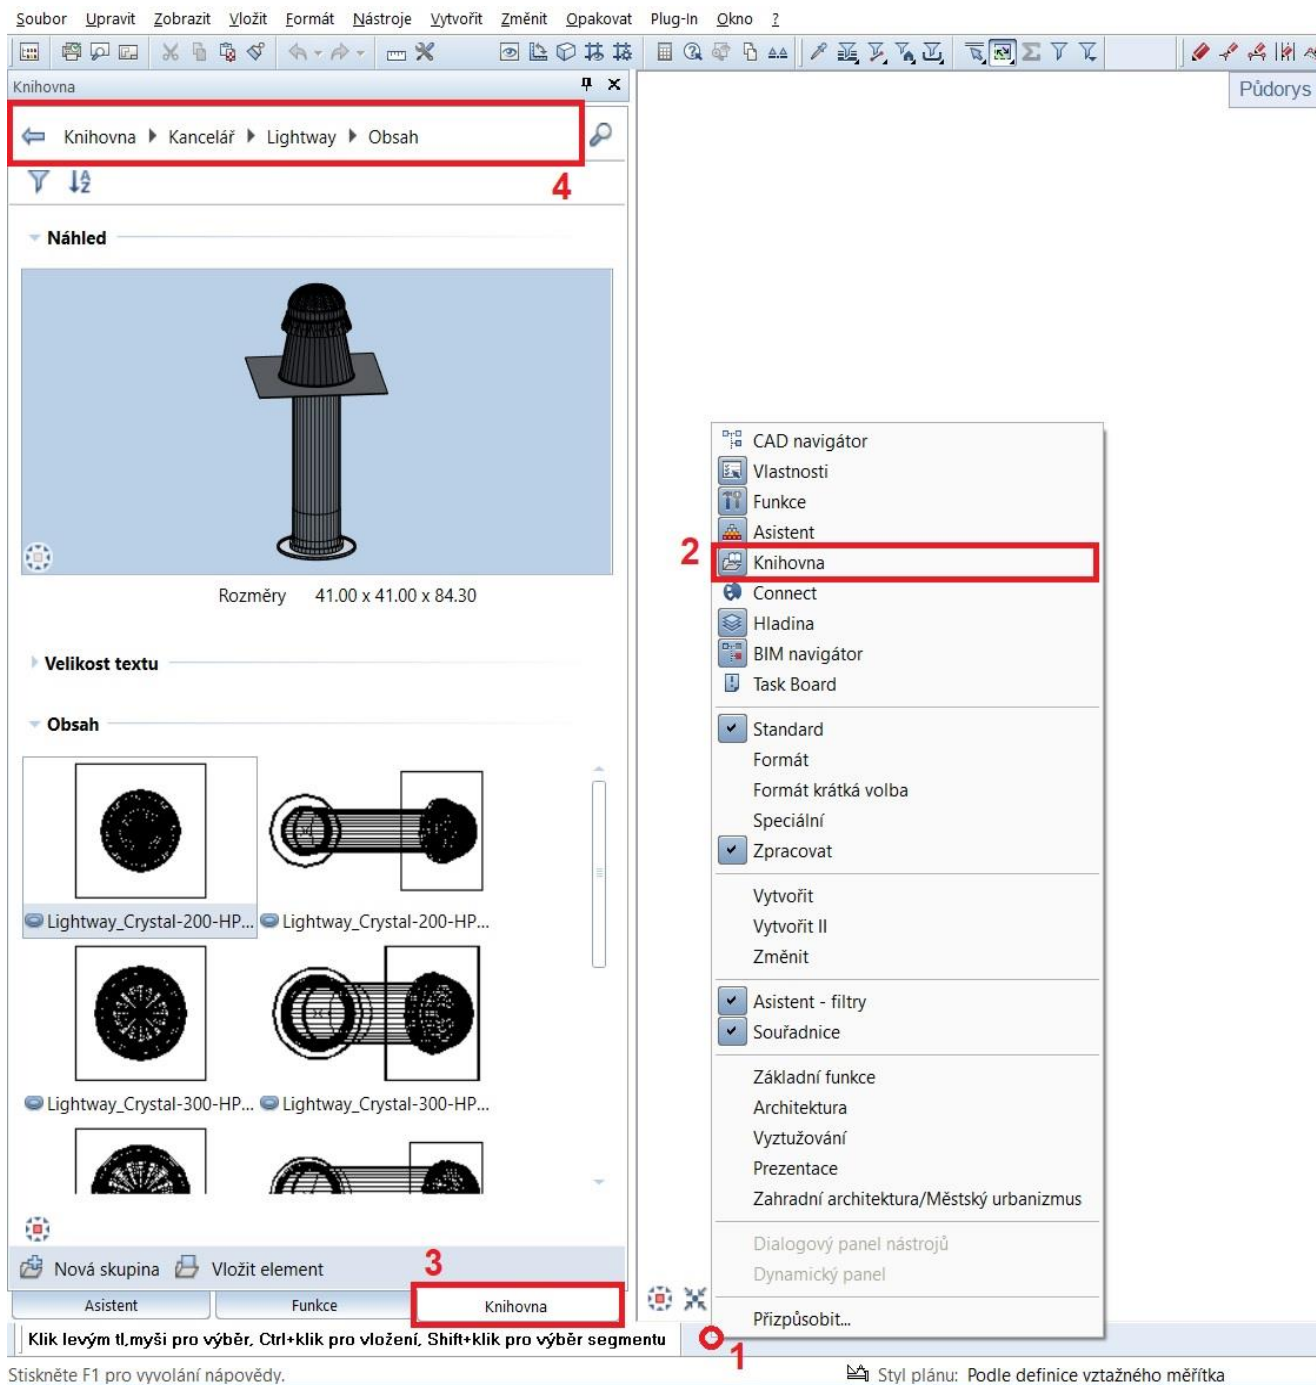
Soubor Upravit Zobrazit Vložit Formát Nástroje Vytvořit Změnit Opakovat Plug-In Okno ?

Knihovna

Půdorys

Knihovna ▸ Kancelář ▸ Lightway ▸ Obsah

4

Náhled

Rozměry 41.00 x 41.00 x 84.30

Velikost textu

Obsah

Lightway_Crystal-200-HP... Lightway_Crystal-200-HP...

Lightway_Crystal-300-HP... Lightway_Crystal-300-HP...

3

Nová skupina Vložit element

Asistent Funkce Knihovna

Klik levým tl.myši pro výběr, Ctrl+klik pro vložení, Shift+klik pro výběr segmentu

Stiskněte F1 pro vyvolání nápovědy.

CAD navigátor
Vlastnosti
Funkce
Asistent
2
Knihovna
Connect
Hladina
BIM navigátor
Task Board
Standard
Formát
Formát krátká volba
Speciální
Zpracovat
Vytvořit
Vytvořit II
Změnit
Asistent - filtry
Souřadnice
Základní funkce
Architektura
Vyztužování
Prezentace
Zahradní architektura/Městský urbanizmus
Dialogový panel nástrojů
Dynamický panel
Přizpůsobit...

1

Styl plánu: Podle definice vztažného měřítka